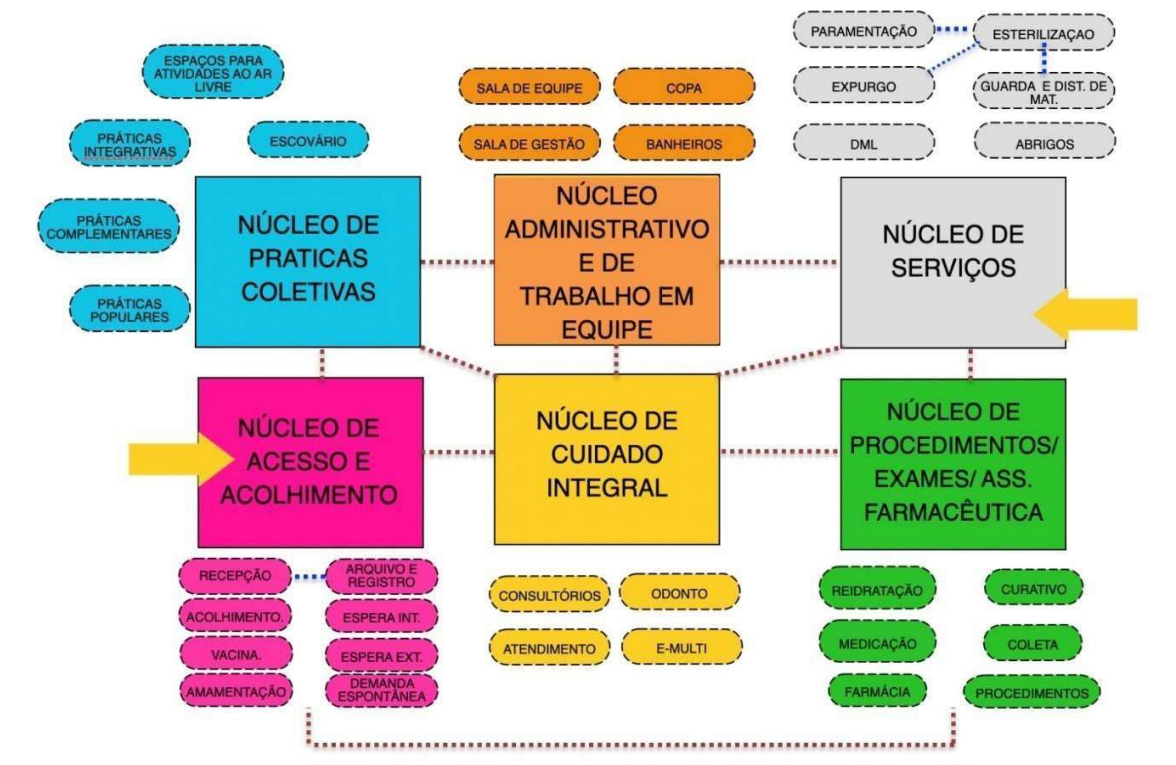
ESPAÇOS PARA ATIVIDADES AO AR LIVRE

PRÁTICAS INTEGRATIVAS

ESCOVÁRIO

PRÁTICAS COMPLEMENTARES

PRÁTICAS POPULARES

SALA DE EQUIPE

COPA

SALA DE GESTÃO

BANHEIROS

PARAMENTAÇÃO

ESTERILIZAÇAO

EXPURGO

GUARDA E DIST. DE MAT.

DML

ABRIGOS

NÚCLEO DE PRATICAS COLETIVAS

NÚCLEO ADMINISTRATIVO E DE TRABALHO EM EQUIPE

NÚCLEO DE SERVIÇOS

NÚCLEO DE ACESSO E ACOLHIMENTO

NÚCLEO DE CUIDADO INTEGRAL

NÚCLEO DE PROCEDIMENTOS/ EXAMES/ ASS. FARMACÊUTICA

RECEPÇÃO

ARQUIVO E REGISTRO

ACOLHIMENTO.

ESPERA INT.

VACINA.

ESPERA EXT.

AMAMENTAÇÃO

DEMANDA ESPONTÂNEA

CONSULTÓRIOS

ODONTO

ATENDIMENTO

E-MULTI

REIDRATAÇÃO

CURATIVO

MEDICAÇÃO

COLETA

FARMÁCIA

PROCEDIMENTOS